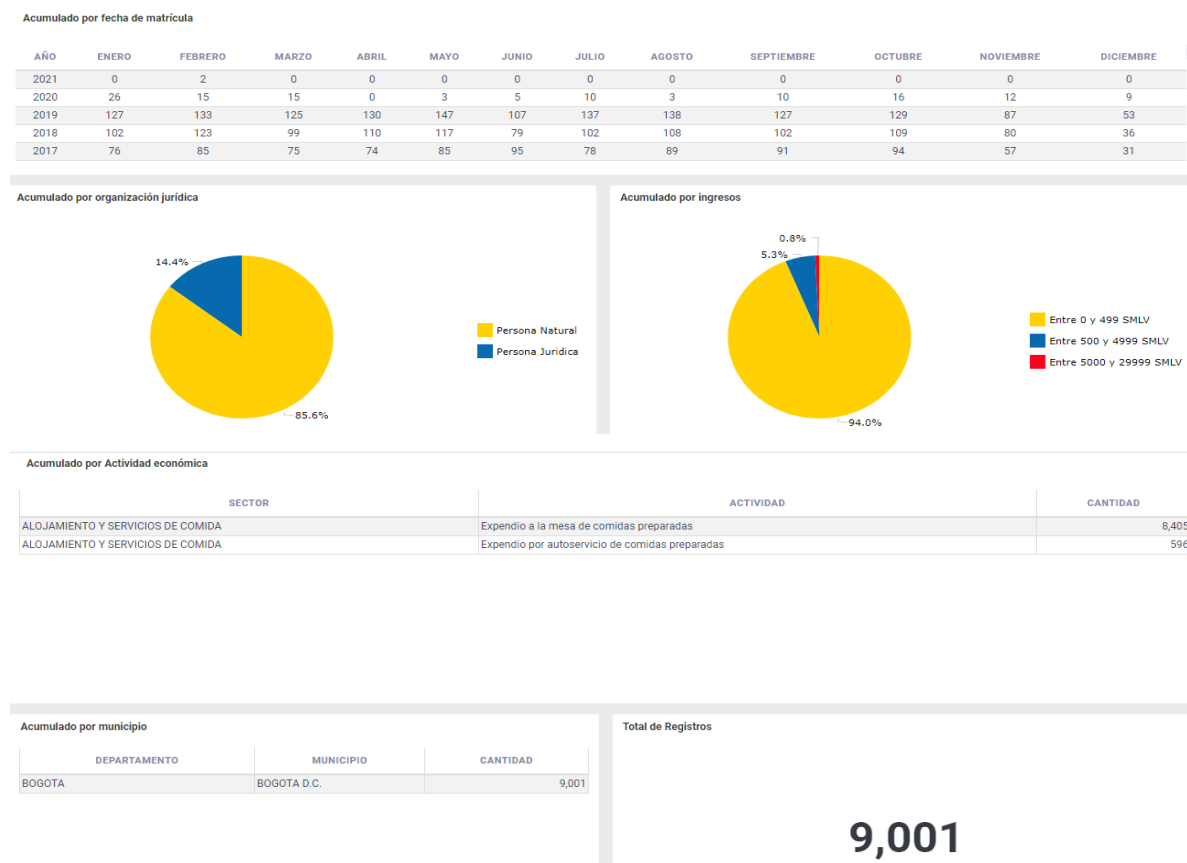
Acumulado por fecha de matrícula

| AÑO | ENERO | FEBRERO | MARZO | ABRIL | MAYO | JUNIO | JULIO | AGOSTO | SEPTIEMBRE | OCTUBRE | NOVIEMBRE | DICIEMBRE |
|---|---|---|---|---|---|---|---|---|---|---|---|---|
| 2021 | 0 | 2 | 0 | 0 | 0 | 0 | 0 | 0 | 0 | 0 | 0 | 0 |
| 2020 | 26 | 15 | 15 | 0 | 3 | 5 | 10 | 3 | 10 | 16 | 12 | 9 |
| 2019 | 127 | 133 | 125 | 130 | 147 | 107 | 137 | 138 | 127 | 129 | 87 | 53 |
| 2018 | 102 | 123 | 99 | 110 | 117 | 79 | 102 | 108 | 102 | 109 | 80 | 36 |
| 2017 | 76 | 85 | 75 | 74 | 85 | 95 | 78 | 89 | 91 | 94 | 57 | 31 |

Acumulado por organización jurídica

14.4%
85.6%
Persona Natural
Persona Juridica

Acumulado por ingresos

0.8%
5.3%
94.0%
Entre 0 y 499 SMLV
Entre 500 y 4999 SMLV
Entre 5000 y 29999 SMLV

Acumulado por Actividad económica

| SECTOR | ACTIVIDAD | CANTIDAD |
|---|---|---|
| ALOJAMIENTO Y SERVICIOS DE COMIDA | Expendio a la mesa de comidas preparadas | 8,405 |
| ALOJAMIENTO Y SERVICIOS DE COMIDA | Expendio por autoservicio de comidas preparadas | 596 |

Acumulado por municipio

| DEPARTAMENTO | MUNICIPIO | CANTIDAD |
|---|---|---|
| BOGOTA | BOGOTA D.C. | 9,001 |

Total de Registros

9,001